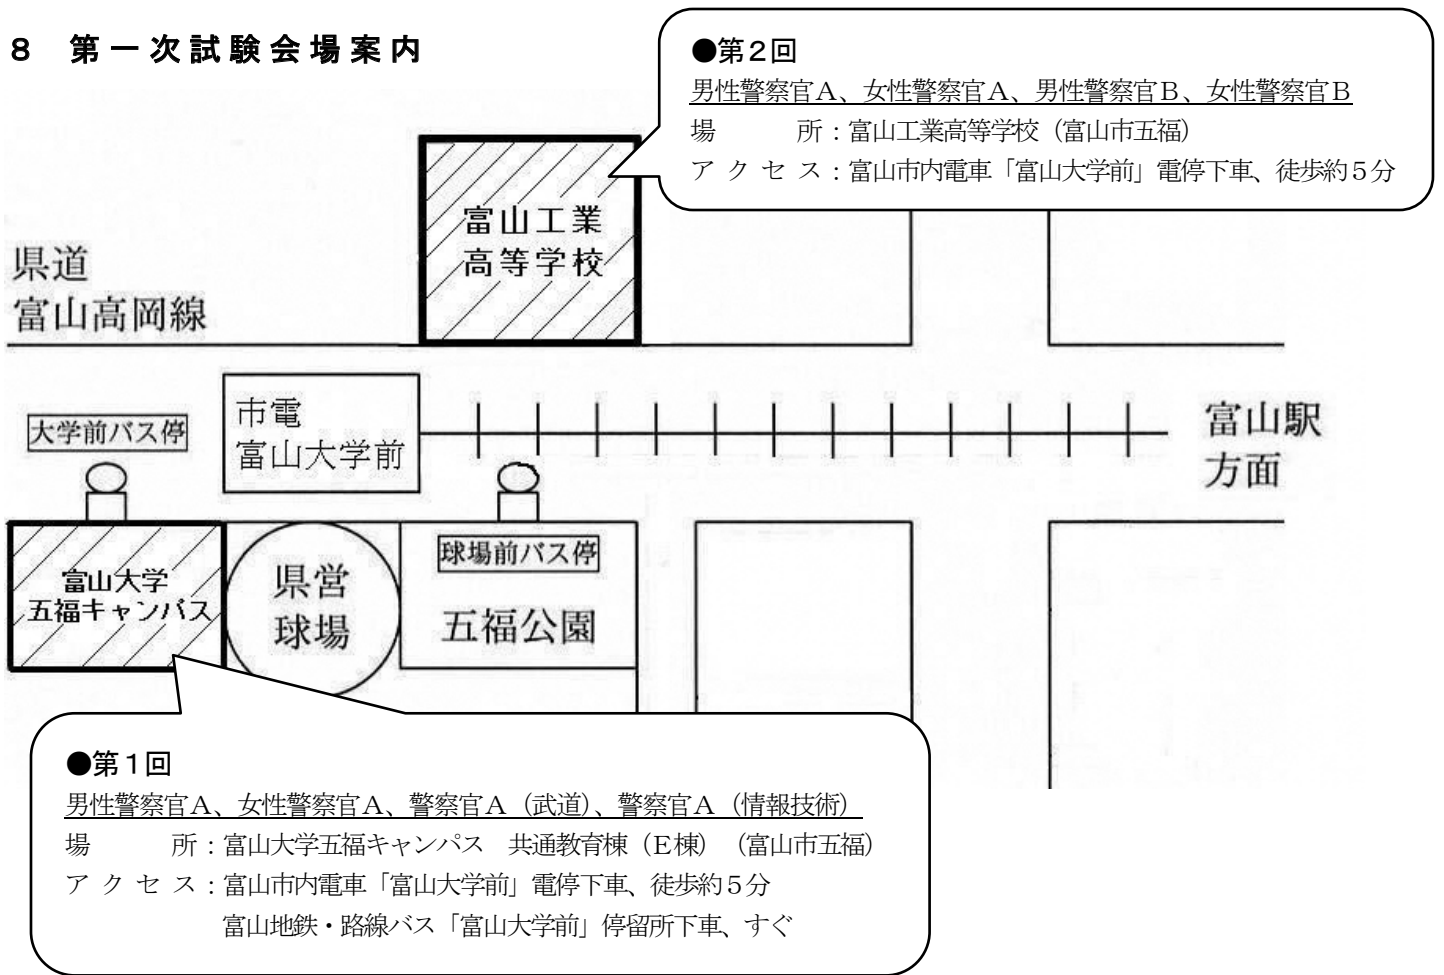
8　第一次試験会場案内

●第2回
男性警察官A、女性警察官A、男性警察官B、女性警察官B
場　　所：富山工業高等学校（富山市五福）
アクセス：富山市内電車「富山大学前」電停下車、徒歩約5分

富山工業高等学校

県道
富山高岡線

市電
富山大学前

富山駅
方面

大学前バス停

富山大学
五福キャンパス

県営
球場

球場前バス停

五福公園

●第1回
男性警察官A、女性警察官A、警察官A（武道）、警察官A（情報技術）
場　　所：富山大学五福キャンパス　共通教育棟（E棟）（富山市五福）
アクセス：富山市内電車「富山大学前」電停下車、徒歩約5分
富山地鉄・路線バス「富山大学前」停留所下車、すぐ